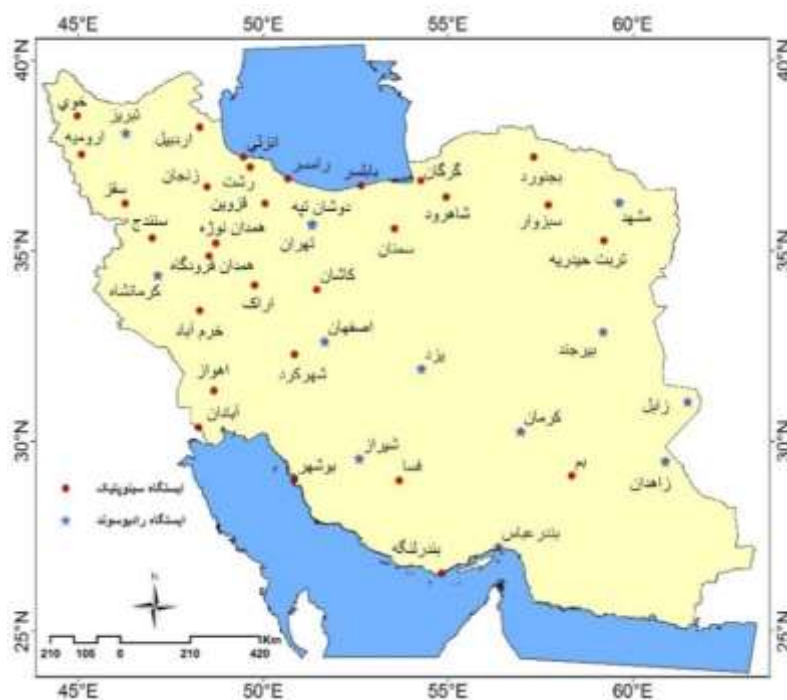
45°E 50°E 55°E 60°E

40°N 35°N 30°N 25°N

40°N 35°N 30°N 25°N

خوی
تبریز
ارومیه
اردبیل
انزلی
رشت
زنجان
سقز
رامسر
بابلسر
گرگان
بجنورد
قزوین
دوشان تپه
شاهرود
سبزوار
مشهد
سنندج
همدان نوژه
تهران
سمنان
تربت حیدریه
همدان فرودگاه
کرمانشاه
کاشان
اراک
خرم آباد
اصفهان
یزد
بیرجند
اهواز
شهرکرد
آبادان
کرمان
زابل
شیراز
فسا
بم
زاهدان
بوشهر
ایستگاه سینوپتیک
ایستگاه رادیوسوند
بندرعباس
بندرلنگه

N

210 105 0 210 420 Km

45°E 50°E 55°E 60°E